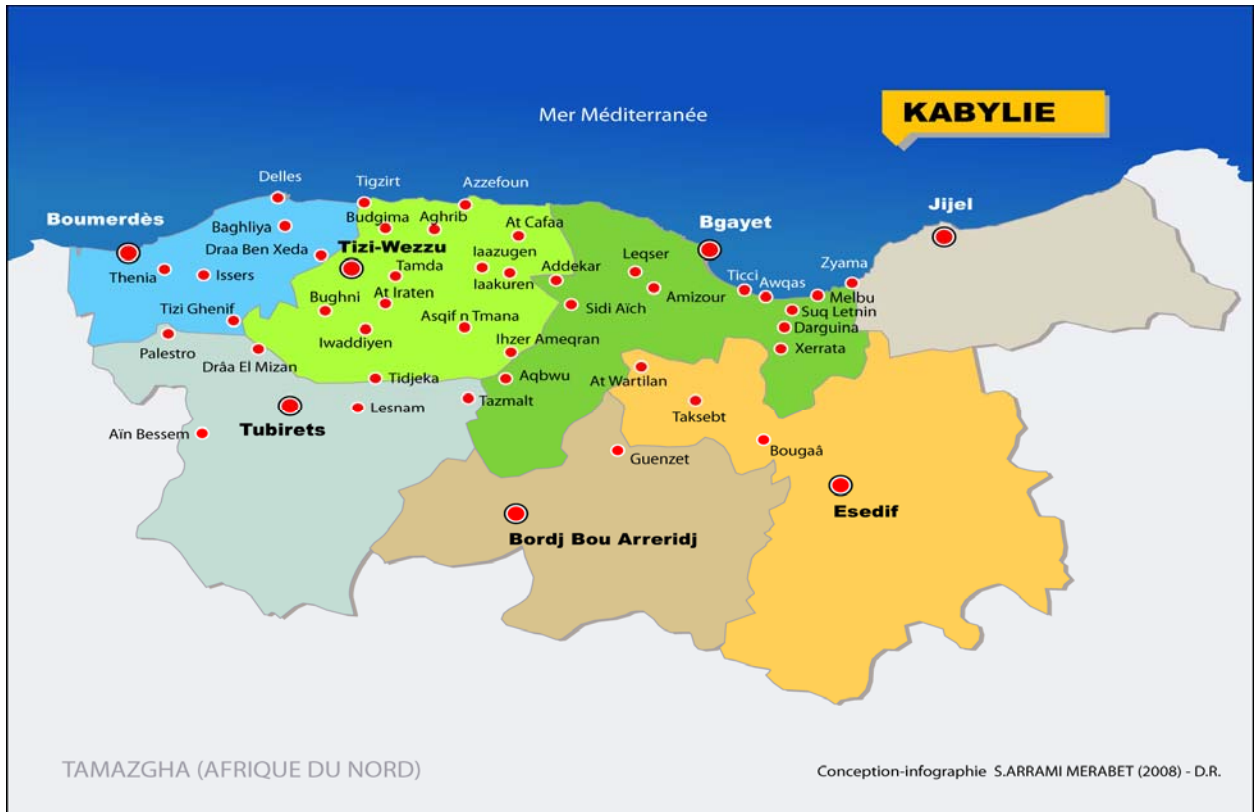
Mer Méditerranée

KABYLIE

Delles
Tigzirt
Azzefoun
Boumerdès
Baghliya
Budgima
Aghrib
At Cafaa
Bgayet
Jijel
Draa Ben Xeda
Tizi-Wezzu
Iaazugen
Leqser
Thenia
Issers
Tamda
Iaakuren
Addekar
Ticci
Awqas
Zyama
Melbu
At Iraten
Bughni
Amizour
Tizi Ghenif
Asqif n Tmana
Sidi Aïch
Suq Letnin
Darguina
Iwaddiyen
Ihzer Ameqran
Palestro
Xerrata
Drâa El Mizan
Tidjeka
Aqbwu
At Wartilan
Lesnam
Tazmalt
Taksebt
Tubirets
Aïn Bessem
Bougaâ
Guenzet
Esedif
Bordj Bou Arreridj

TAMAZGHA (AFRIQUE DU NORD)

Conception-infographie S.ARRAMI MERABET (2008) - D.R.